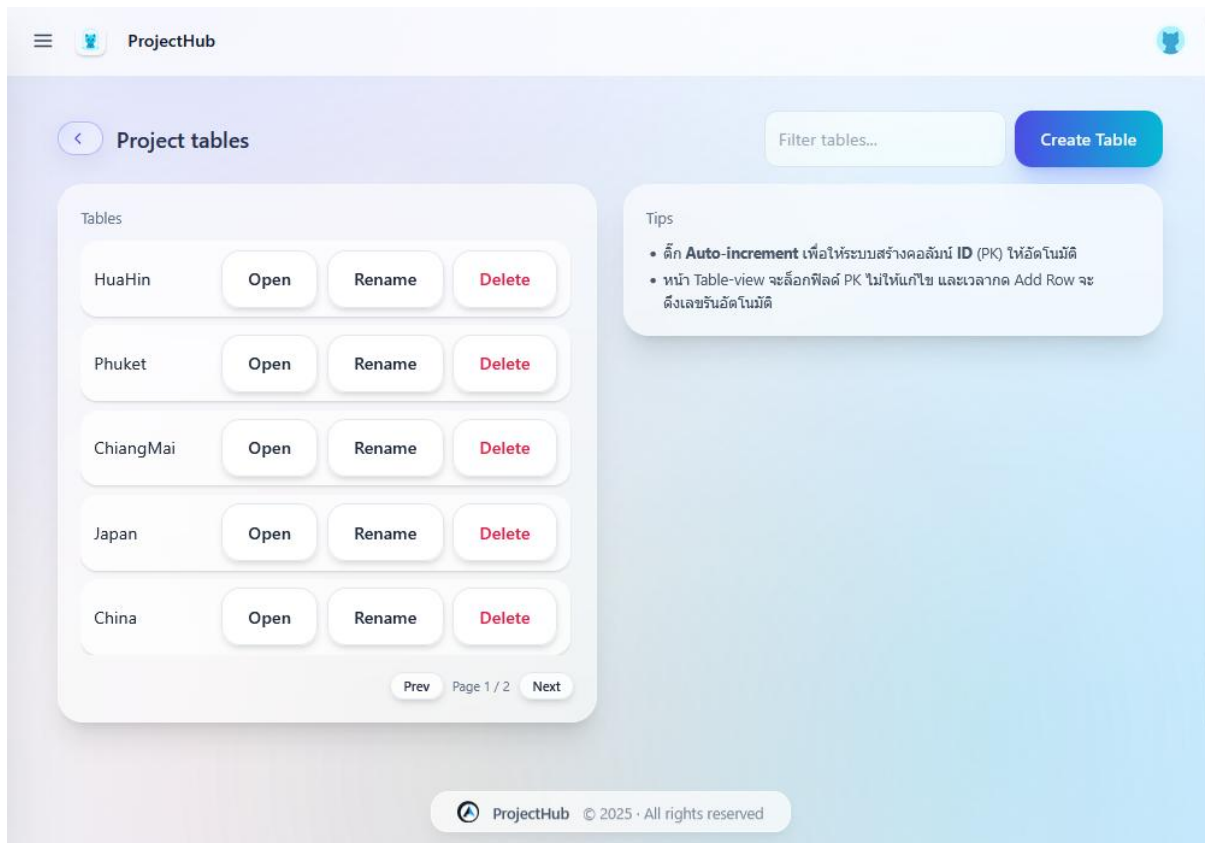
ProjectHub

Project tables

Filter tables...

Create Table

Tables

| | | | |
|---|---|---|---|
| HuaHin | Open | Rename | Delete |
| Phuket | Open | Rename | Delete |
| ChiangMai | Open | Rename | Delete |
| Japan | Open | Rename | Delete |
| China | Open | Rename | Delete |

Prev Page 1 / 2 Next

Tips

• ติ๊ก **Auto-increment** เพื่อให้ระบบสร้างคอลัมน์ **ID** (PK) ให้อัตโนมัติ
• หน้า Table-view จะล็อกฟิลด์ PK ไม่ให้แก้ไข และเวลากด Add Row จะดึงเลขรันอัตโนมัติ

ProjectHub © 2025 · All rights reserved